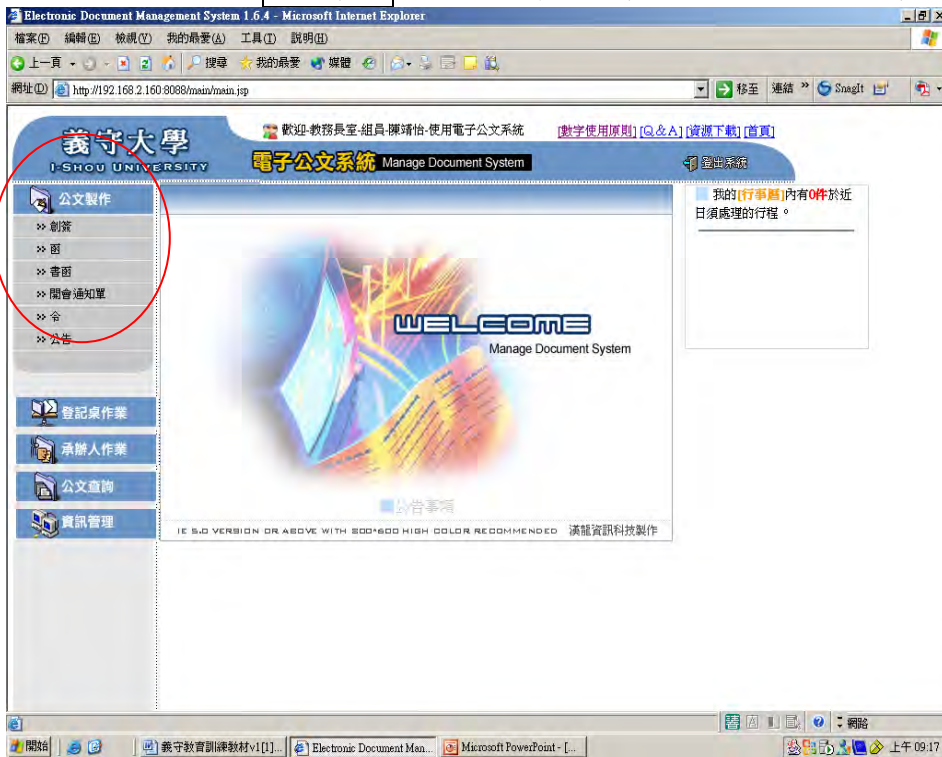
Electronic Document Management System 1.6.4 - Microsoft Internet Explorer

檔案(F) 編輯(E) 檢視(V) 我的最愛(A) 工具(T) 說明(H)

上一頁 搜尋 我的最愛 媒體

網址(D) http://192.168.2.160:8088/main/main.jsp 移至 連結 SnagIt

義守大學
I-SHOU UNIVERSITY

歡迎-教務長室-組員-陳靖怡-使用電子公文系統 [數字使用原則] [Q＆A] [資源下載] [首頁]

電子公文系統 Manage Document System

登出系統

公文製作
>> 創簽
>> 函
>> 書函
>> 開會通知單
>> 令
>> 公告

登記桌作業
承辦人作業
公文查詢
資訊管理

我的[行事曆]內有0件於近日須處理的行程。

WELCOME
Manage Document System

公告事項

IE 5.0 VERSION OR ABOVE WITH 800*600 HIGH COLOR RECOMMENDED 漢龍資訊科技製作

網路

開始 義守教育訓練教材v1[1]... Electronic Document Man... Microsoft PowerPoint - [... 上午 09:17